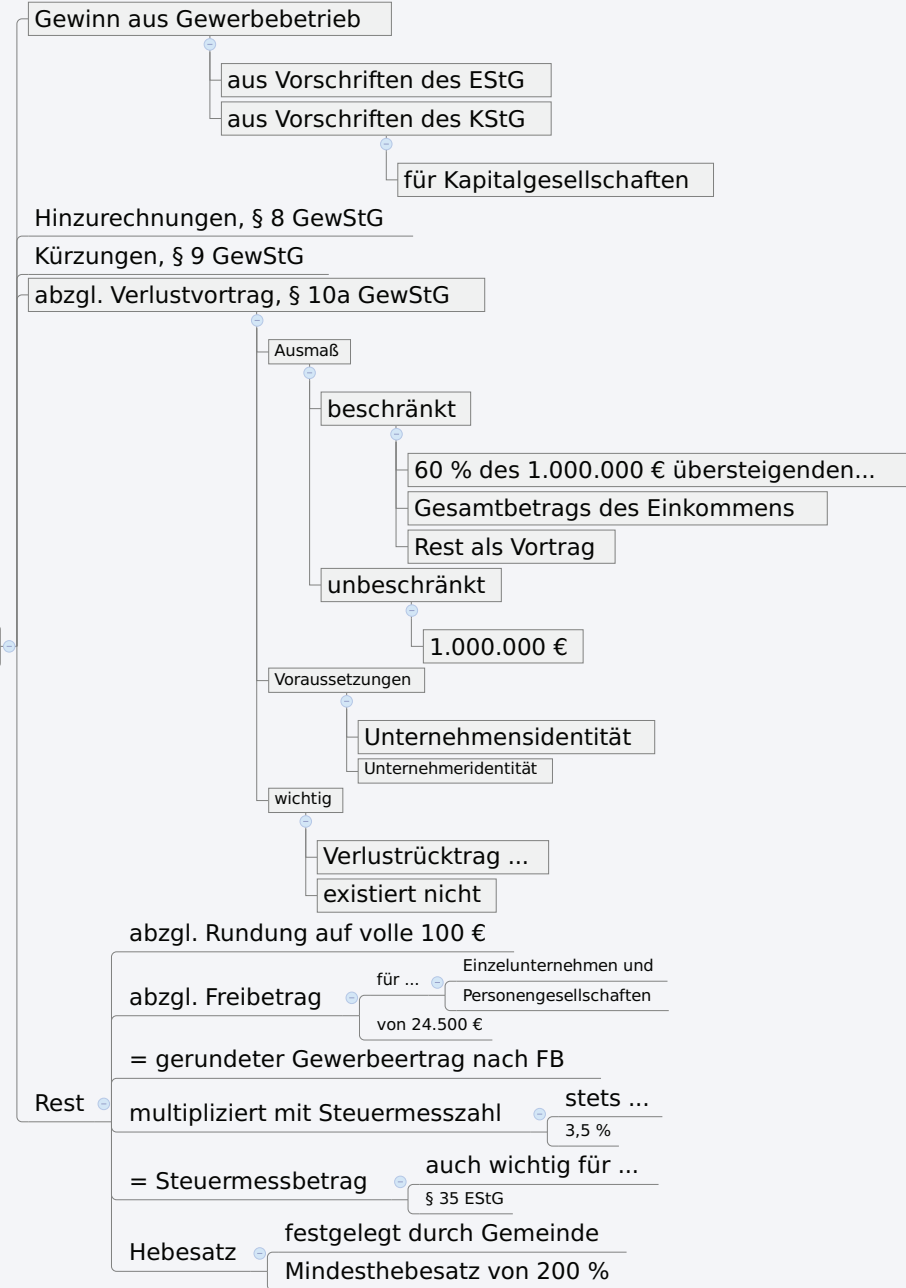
Gewinn aus Gewerbebetrieb

aus Vorschriften des EStG

aus Vorschriften des KStG

für Kapitalgesellschaften

Hinzurechnungen, § 8 GewStG

Kürzungen, § 9 GewStG

abzgl. Verlustvortrag, § 10a GewStG

Ausmaß

beschränkt

60 % des 1.000.000 € übersteigenden...

Gesamtbetrags des Einkommens

Rest als Vortrag

unbeschränkt

1.000.000 €

Voraussetzungen

Unternehmensidentität

Unternehmeridentität

wichtig

Verlustrücktrag ...

existiert nicht

Rest

abzgl. Rundung auf volle 100 €

abzgl. Freibetrag

für ...

Einzelunternehmen und

Personengesellschaften

von 24.500 €

= gerundeter Gewerbeertrag nach FB

multipliziert mit Steuermesszahl

stets ...

3,5 %

= Steuermessbetrag

auch wichtig für ...

§ 35 EStG

Hebesatz

festgelegt durch Gemeinde

Mindesthebesatz von 200 %